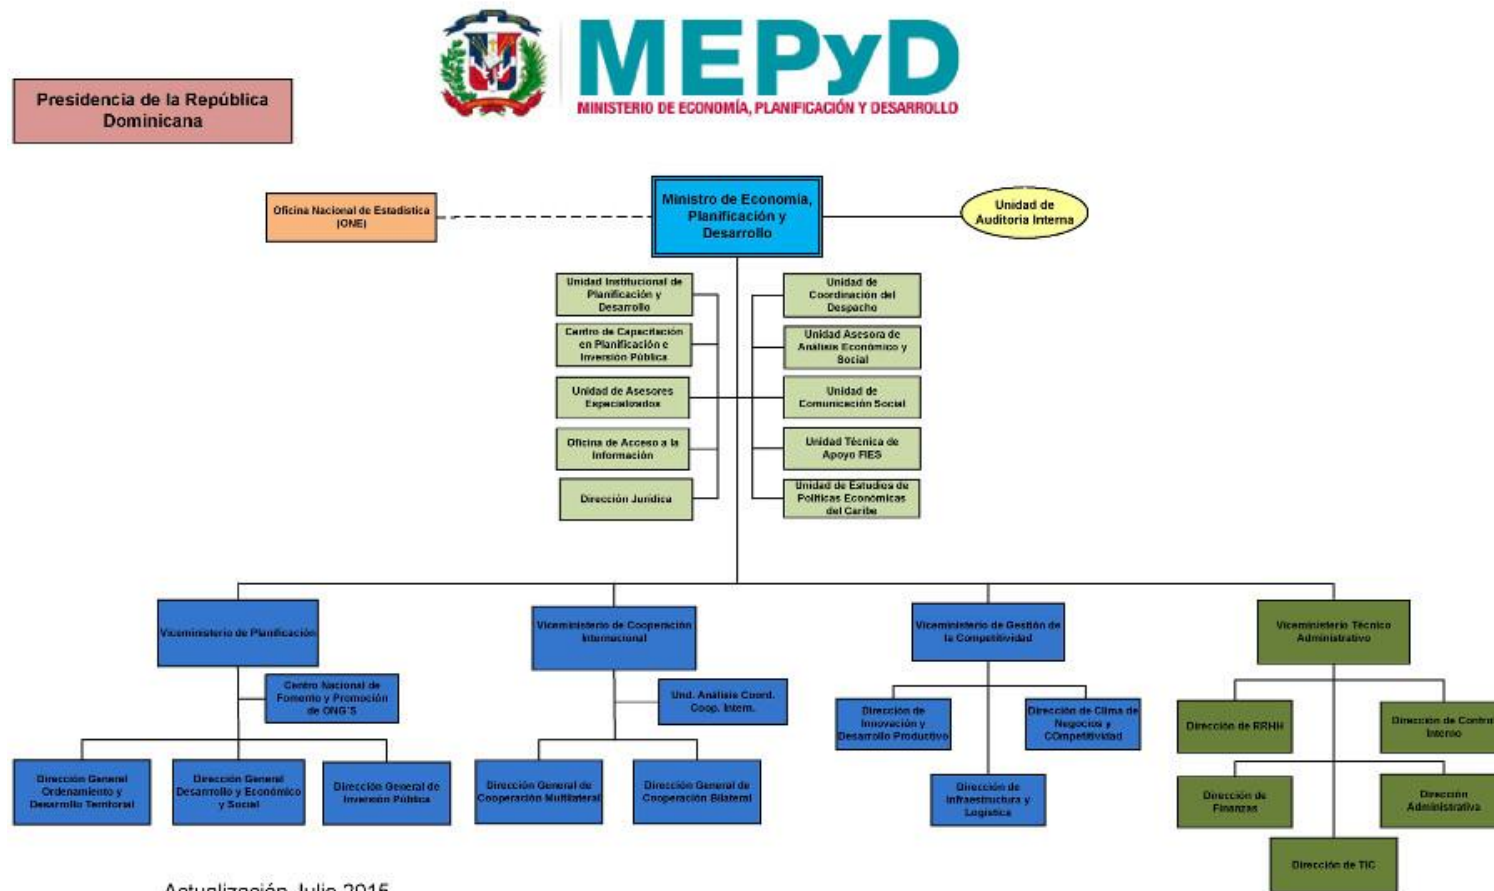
Presidencia de la República Dominicana

MEPyD
MINISTERIO DE ECONOMÍA, PLANIFICACIÓN Y DESARROLLO

Oficina Nacional de Estadística (ONE)

Ministro de Economía, Planificación y Desarrollo

Unidad de Auditoría Interna

Unidad Institucional de Planificación y Desarrollo

Centro de Capacitación en Planificación e Inversión Pública

Unidad de Asesores Especializados

Oficina de Acceso a la Información

Dirección Jurídica

Unidad de Coordinación del Despacho

Unidad Asesora de Análisis Económico y Social

Unidad de Comunicación Social

Unidad Técnica de Apoyo FIES

Unidad de Estudios de Políticas Económicas del Caribe

Viceministerio de Planificación

Centro Nacional de Fomento y Promoción de ONG'S

Dirección General Ordenamiento y Desarrollo Territorial

Dirección General Desarrollo y Económico y Social

Dirección General de Inversión Pública

Viceministerio de Cooperación Internacional

Und. Análisis Coord. Coop. Intern.

Dirección General de Cooperación Multilateral

Dirección General de Cooperación Bilateral

Viceministerio de Gestión de la Competitividad

Dirección de Innovación y Desarrollo Productivo

Dirección de Clima de Negocios y COmpetitividad

Dirección de Infraestructura y Logística

Viceministerio Técnico Administrativo

Dirección de RRHH

Dirección de Control Interno

Dirección de Finanzas

Dirección Administrativa

Dirección de TIC

Actualización Julio 2015